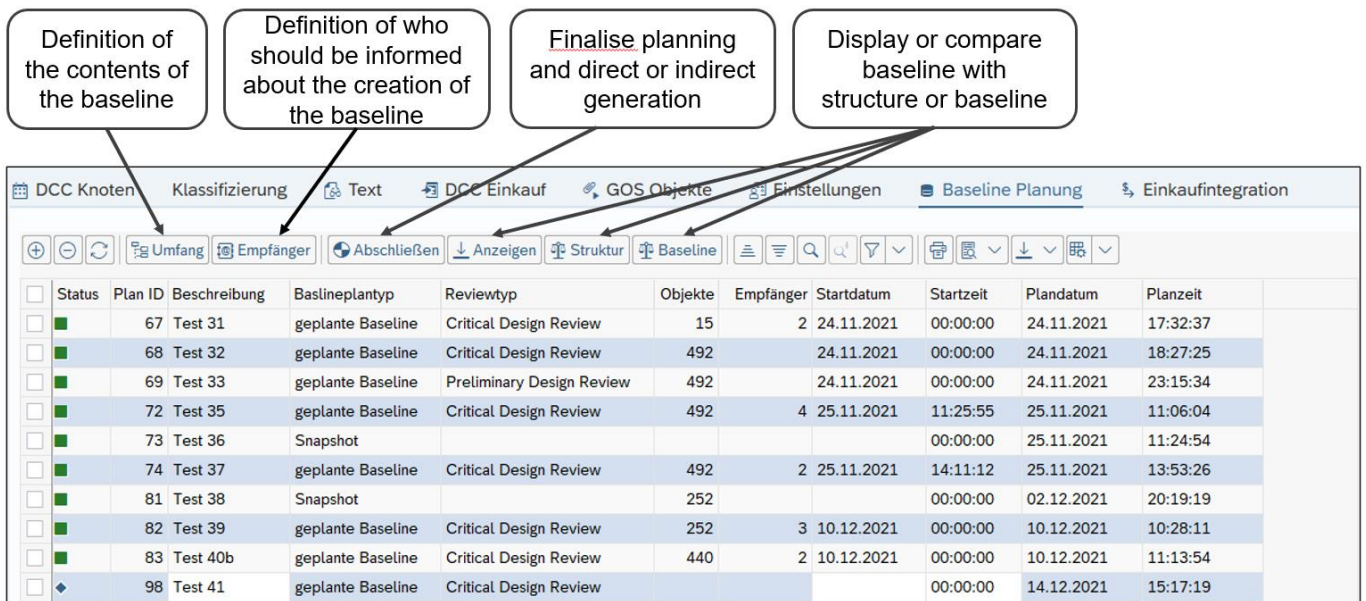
Definition of the contents of the baseline

Definition of who should be informed about the creation of the baseline

Finalise planning and direct or indirect generation

Display or compare baseline with structure or baseline

DCC Knoten Klassifizierung Text DCC Einkauf GOS Objekte Einstellungen Baseline Planung Einkaufintegration

Umfang Empfänger Abschließen Anzeigen Struktur Baseline

| | Status | Plan ID | Beschreibung | Baslineplantyp | Reviewtyp | Objekte | Empfänger | Startdatum | Startzeit | Plandatum | Planzeit |
|---|---|---|---|---|---|---|---|---|---|---|---|
| | ■ | 67 | Test 31 | geplante Baseline | Critical Design Review | 15 | 2 | 24.11.2021 | 00:00:00 | 24.11.2021 | 17:32:37 |
| | ■ | 68 | Test 32 | geplante Baseline | Critical Design Review | 492 | | 24.11.2021 | 00:00:00 | 24.11.2021 | 18:27:25 |
| | ■ | 69 | Test 33 | geplante Baseline | Preliminary Design Review | 492 | | 24.11.2021 | 00:00:00 | 24.11.2021 | 23:15:34 |
| | ■ | 72 | Test 35 | geplante Baseline | Critical Design Review | 492 | 4 | 25.11.2021 | 11:25:55 | 25.11.2021 | 11:06:04 |
| | ■ | 73 | Test 36 | Snapshot | | | | | 00:00:00 | 25.11.2021 | 11:24:54 |
| | ■ | 74 | Test 37 | geplante Baseline | Critical Design Review | 492 | 2 | 25.11.2021 | 14:11:12 | 25.11.2021 | 13:53:26 |
| | ■ | 81 | Test 38 | Snapshot | | 252 | | | 00:00:00 | 02.12.2021 | 20:19:19 |
| | ■ | 82 | Test 39 | geplante Baseline | Critical Design Review | 252 | 3 | 10.12.2021 | 00:00:00 | 10.12.2021 | 10:28:11 |
| | ■ | 83 | Test 40b | geplante Baseline | Critical Design Review | 440 | 2 | 10.12.2021 | 00:00:00 | 10.12.2021 | 11:13:54 |
| | ◆ | 98 | Test 41 | geplante Baseline | Critical Design Review | | | | 00:00:00 | 14.12.2021 | 15:17:19 |